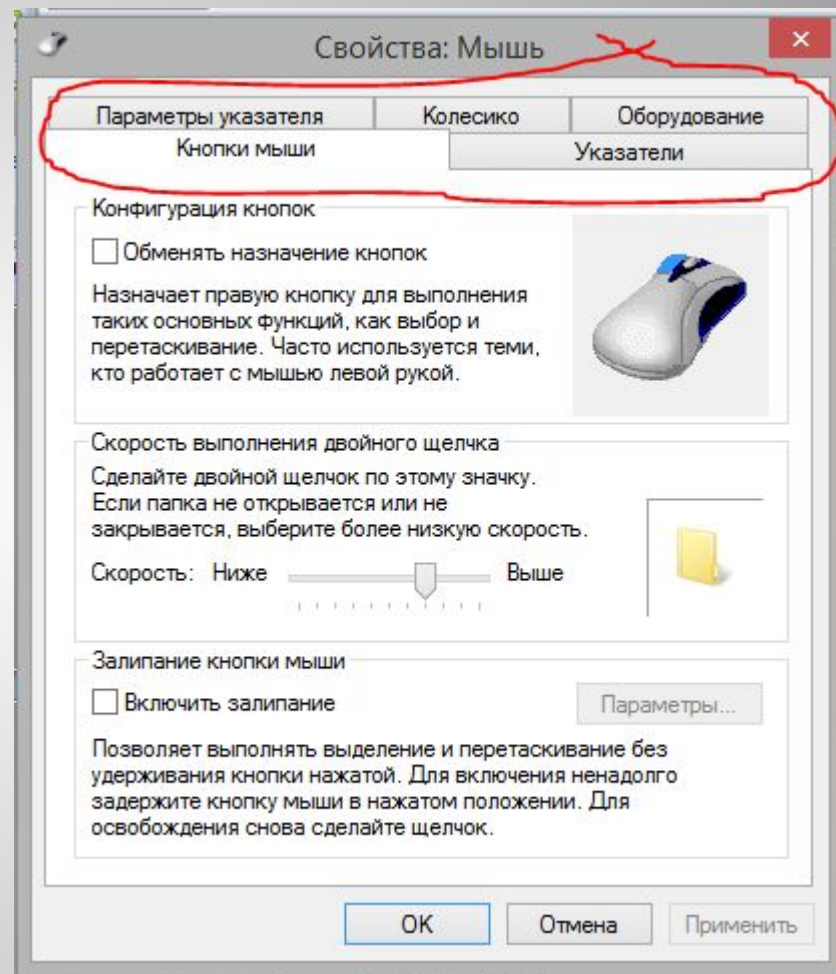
Свойства: Мышь ×

Параметры указателя | Колесико | Оборудование
Кнопки мыши | Указатели

Конфигурация кнопок

Обменять назначение кнопок

Назначает правую кнопку для выполнения таких основных функций, как выбор и перетаскивание. Часто используется теми, кто работает с мышью левой рукой.

Скорость выполнения двойного щелчка

Сделайте двойной щелчок по этому значку. Если папка не открывается или не закрывается, выберите более низкую скорость.

Скорость: Ниже Выше

Залипание кнопки мыши

Включить залипание

Параметры...

Позволяет выполнять выделение и перетаскивание без удерживания кнопки нажатой. Для включения ненадолго задержите кнопку мыши в нажатом положении. Для освобождения снова сделайте щелчок.

OK Отмена Применить